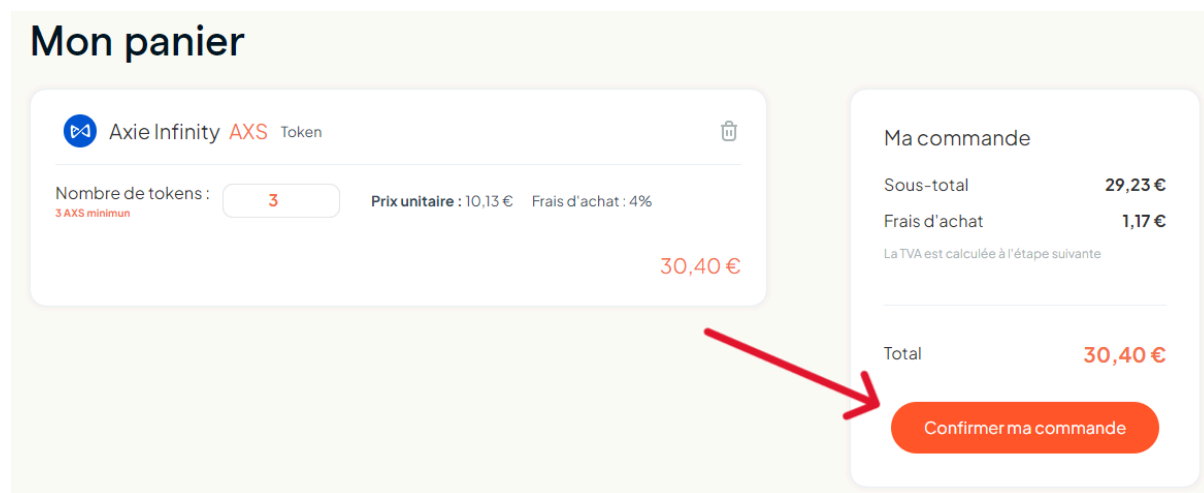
Mon panier

Axie Infinity AXS Token

Nombre de tokens :
3 AXS minimun

3

Prix unitaire : 10,13 € Frais d'achat : 4%

30,40 €

Ma commande

Sous-total 29,23 €

Frais d'achat 1,17 €

La TVA est calculée à l'étape suivante

Total 30,40 €

Confirmer ma commande